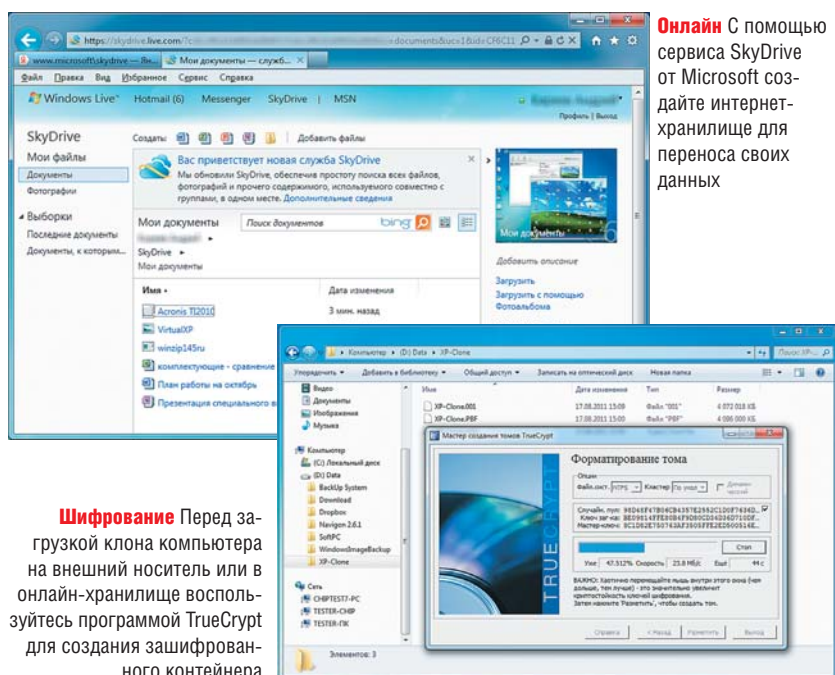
https://skydrive.live.com/?c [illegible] documents&ucx1&id=CF6C11

www.microsoft/skydrive — Вх... Мои документы — служб...

Файл Правка Вид Избранное Сервис Справка

Windows Live Hotmail (6) Messenger SkyDrive | MSN

Профиль | Выход

SkyDrive

Создать Добавить файлы

Мои файлы

Документы

Фотографии

Вас приветствует новая служба SkyDrive

Мы обновили SkyDrive, обеспечив простоту поиска всех файлов, фотографий и прочего содержимого, используемого совместно с группами, в одном месте. Дополнительные сведения

Выборки

Последние документы

Документы, к которым...

Мои документы

Поиск документов

bing

SkyDrive ▸

Мои документы

Мои документы

Добавить описание

Загрузить

Загрузить с помощью Фотоальбома

Имя

Дата изменения

Acronis TI2010

3 мин. назад

VirtualXP

winzip145ru

комплектующие - сравнение

План работы на октябрь

Презентация специального в

**Онлайн** С помощью сервиса SkyDrive от Microsoft создайте интернет-хранилище для переноса своих данных

Компьютер ▸ (D:) Data ▸ XP-Clone

Поиск: XP-...

Упорядочить ▾ Добавить в библиотеку ▾ Общий доступ ▾ Записать на оптический диск Новая папка

Видео

Документы

Изображения

Музыка

Компьютер

(C:) Локальный диск

(D:) Data

BackUp System

Download

Dropbox

Navigon 2.6.1

SoftPC

WindowsImageBackup

XP-Clone

Сеть

CHIPTEST7-PC

TESTER-CHIP

TESTER-ПК

| Имя | Дата изменения | Тип | Размер |
|---|---|---|---|
| XP-Clone.001 | 17.08.2011 15:09 | Файл "001" | 4 072 018 КБ |
| XP-Clone.PBF | 17.08.2011 15:00 | Файл "PBF" | 4 086 000 КБ |

Мастер создания томов TrueCrypt

TRUECRYPT

Форматирование тома

Опции

Файл.сист. NTFS Кластер По умол. Динамический

Случайн. пул: 96D65F47B04CB4357E2952C1D0F7434D...

Ключ заг-ка: 3ED9514FFE80B6F9D80CD64026D710DF...

Мастер-ключ: 0C1D62E750743AF3505FFE2ED5005156E...

Стоп

Уже 47.512% Скорость 25.8 МБ/с Осталось 44 с

ВАЖНО: Хаотично перемещайте мышь внутри этого окна (чем дольше, тем лучше) - это значительно увеличит криптостойкость ключей шифрования. Затем нажмите 'Разметить', чтобы создать том.

Справка < Назад Разметить Выход

Элементов: 3

**Шифрование** Перед загрузкой клона компьютера на внешний носитель или в онлайн-хранилище воспользуйтесь программой TrueCrypt для создания зашифрованного контейнера